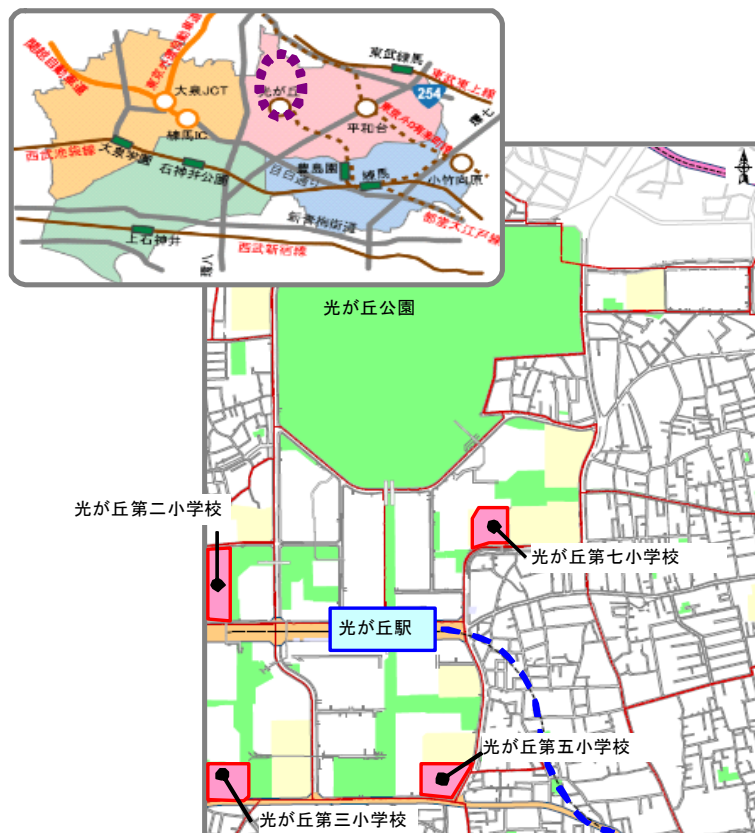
関越自動車道
東京外環自動車道
大泉JCT
光が丘
東武練馬
東武東上線
254
平和台
環七
大泉IC
練馬IC
東京メトロ有楽町線
西武池袋線
大泉学園
石神井公園
豊島園
練馬
小竹向原
目白通り
新青梅街道
都営大江戸線
上石神井
西武新宿線
環八
光が丘公園
光が丘第二小学校
光が丘第七小学校
光が丘駅
光が丘第五小学校
光が丘第三小学校